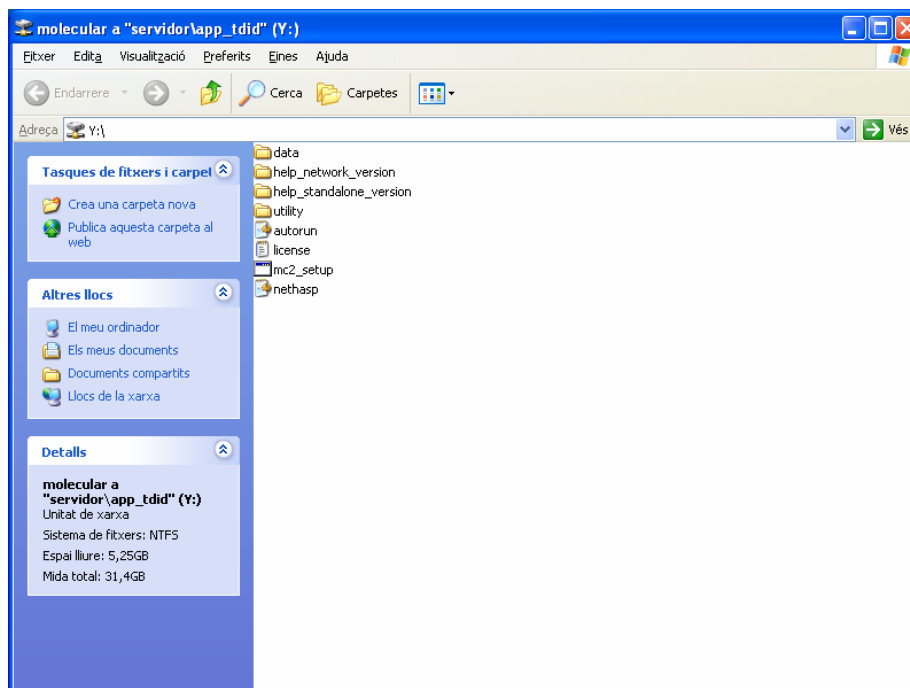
molecular a "servidor\app_tdid" (Y:)

Fitxer Edita Visualització Preferits Eines Ajuda

Endarrere Cerca Carpetes

Adreça Y:\

Vés

Tasques de fitxers i carpel

Crea una carpeta nova

Publica aquesta carpeta al web

Altres llocs

El meu ordinador

Els meus documents

Documents compartits

Llocs de la xarxa

Detalls

molecular a "servidor\app_tdid" (Y:)
Unitat de xarxa

Sistema de fitxers: NTFS

Espai lliure: 5,25GB

Mida total: 31,4GB

data
help_network_version
help_standalone_version
utility
autorun
license
mc2_setup
nethasp